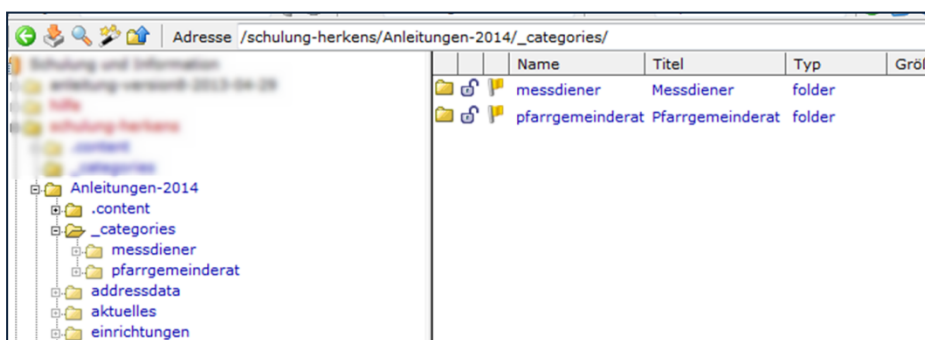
Adresse /schulung-herkens/Anleitungen-2014/_categories/

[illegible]
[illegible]
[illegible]
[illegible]
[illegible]
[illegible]
Anleitungen-2014
.content
_categories
messdiener
pfarrgemeinderat
addressdata
aktuelles
einrichtungen

| | | | Name | Titel | Typ | Grö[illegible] |
|---|---|---|---|---|---|---|
| | | | messdiener | Messdiener | folder | |
| | | | pfarrgemeinderat | Pfarrgemeinderat | folder | |